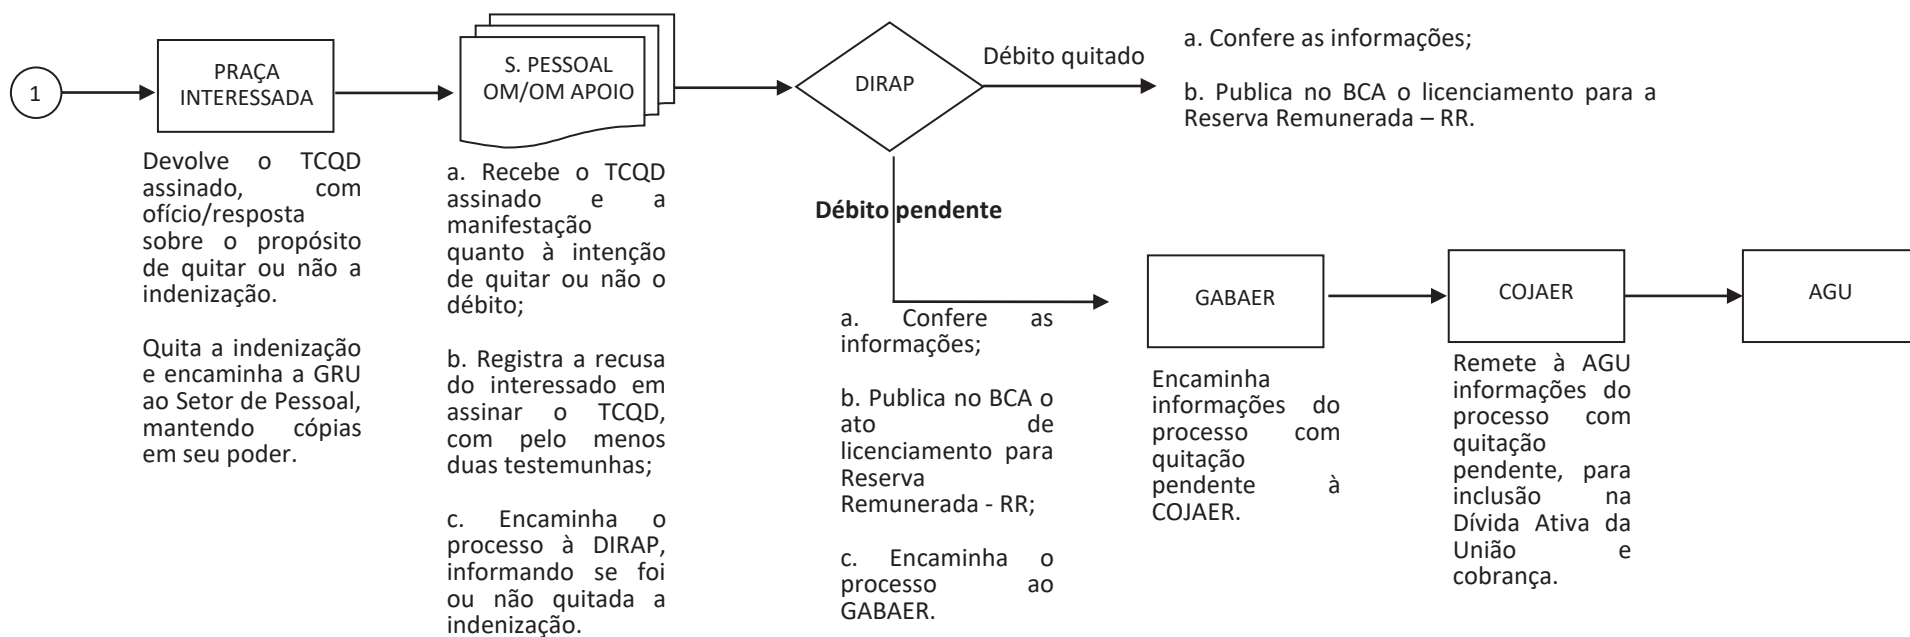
1

PRAÇA INTERESSADA

Devolve o TCQD assinado, com ofício/resposta sobre o propósito de quitar ou não a indenização.

Quita a indenização e encaminha a GRU ao Setor de Pessoal, mantendo cópias em seu poder.

S. PESSOAL OM/OM APOIO

a. Recebe o TCQD assinado e a manifestação quanto à intenção de quitar ou não o débito;

b. Registra a recusa do interessado em assinar o TCQD, com pelo menos duas testemunhas;

c. Encaminha o processo à DIRAP, informando se foi ou não quitada a indenização.

DIRAP

Débito quitado

a. Confere as informações;

b. Publica no BCA o licenciamento para a Reserva Remunerada – RR.

Débito pendente

a. Confere as informações;

b. Publica no BCA o ato de licenciamento para Reserva Remunerada - RR;

c. Encaminha o processo ao GABAER.

GABAER

Encaminha informações do processo com quitação pendente à COJAER.

COJAER

Remete à AGU informações do processo com quitação pendente, para inclusão na Dívida Ativa da União e cobrança.

AGU